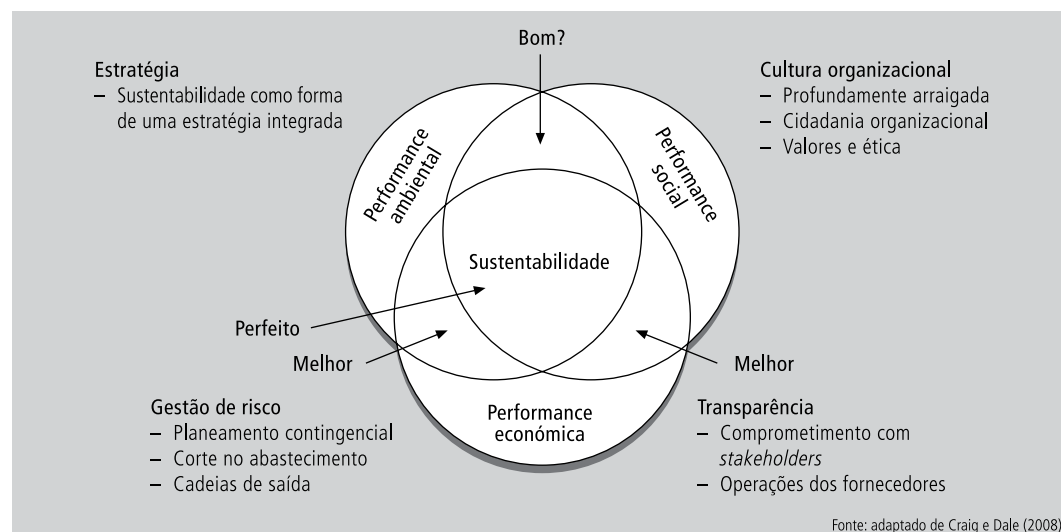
Bom?

Estratégia
– Sustentabilidade como forma de uma estratégia integrada

Cultura organizacional
– Profundamente arraigada
– Cidadania organizacional
– Valores e ética

Performance ambiental

Performance social

Sustentabilidade

Perfeito

Melhor

Melhor

Performance económica

Gestão de risco
– Planeamento contingencial
– Corte no abastecimento
– Cadeias de saída

Transparência
– Comprometimento com *stakeholders*
– Operações dos fornecedores

Fonte: adaptado de Craig e Dale (2008)